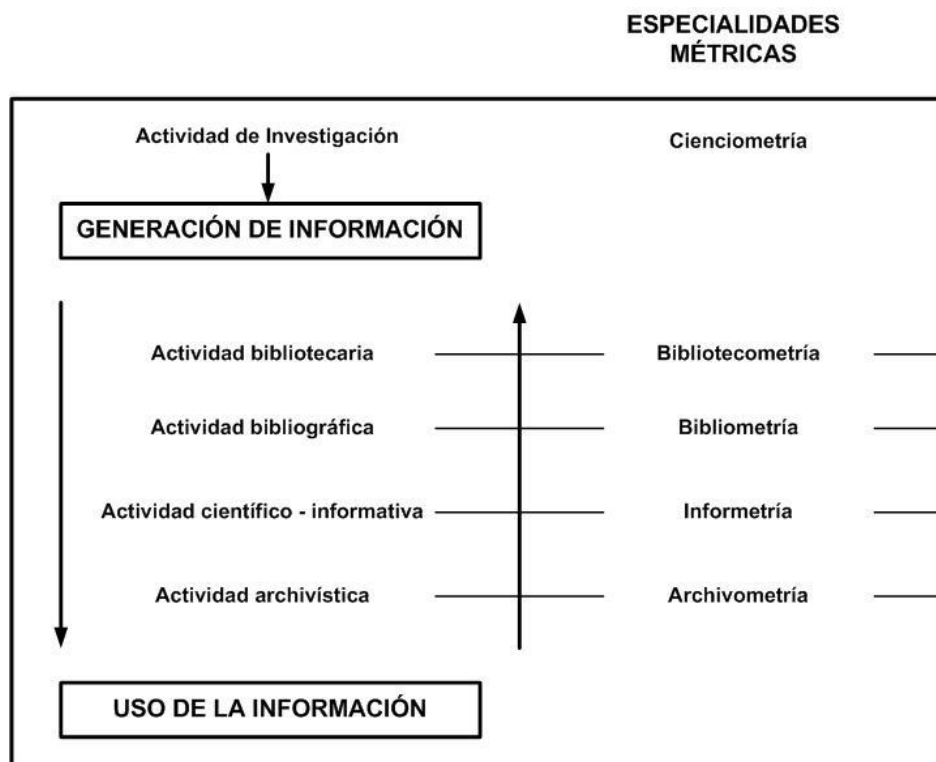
ESPECIALIDADES MÉTRICAS

Actividad de Investigación

Cienciometría

GENERACIÓN DE INFORMACIÓN

Actividad bibliotecaria

Bibliotecometría

Actividad bibliográfica

Bibliometría

Actividad científico - informativa

Informetría

Actividad archivística

Archivometría

USO DE LA INFORMACIÓN